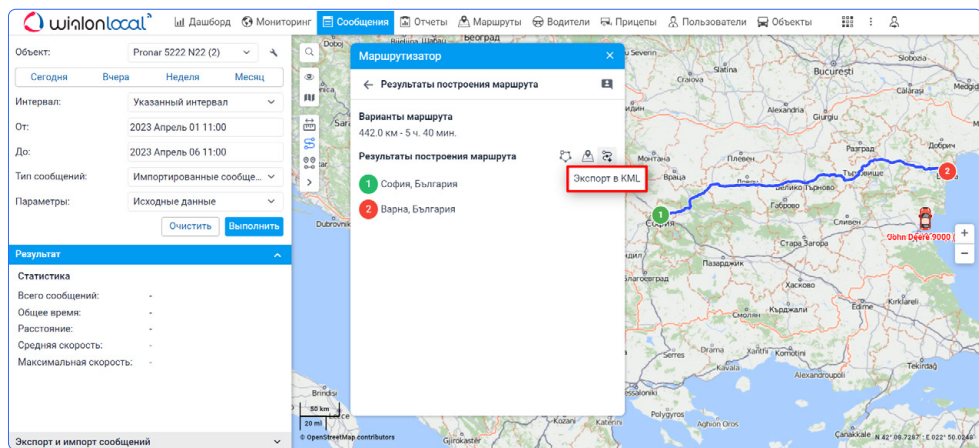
wialonlocal

Дашборд Мониторинг Сообщения Отчеты Маршруты Водители Прицепы Пользователи Объекты

Объект: Pronar 5222 N22 (2)

Сегодня Вчера Неделя Месяц

Интервал: Указанный интервал

От: 2023 Апрель 01 11:00

До: 2023 Апрель 06 11:00

Тип сообщений: Импортированные сообще...

Параметры: Исходные данные

Очистить Выполнить

Результат

Статистика

Всего сообщений: -

Общее время: -

Расстояние: -

Средняя скорость: -

Максимальная скорость: -

Экспорт и импорт сообщений

Маршрутизатор

Результаты построения маршрута

Варианты маршрута

442.0 км - 5 ч. 40 мин.

Результаты построения маршрута

Экспорт в KML

1 София, България

2 Варна, България

Београд

Dubrovnik

Велико Търново

Търговище

Габрово

Стара Загора

Сливен

Враца

Добрич

София

John Deere 9000 (

50 km

20 mi

© OpenStreetMap contributors

Gjirokaster

N 42° 06.7267' E 022° 50.6240'

1

2